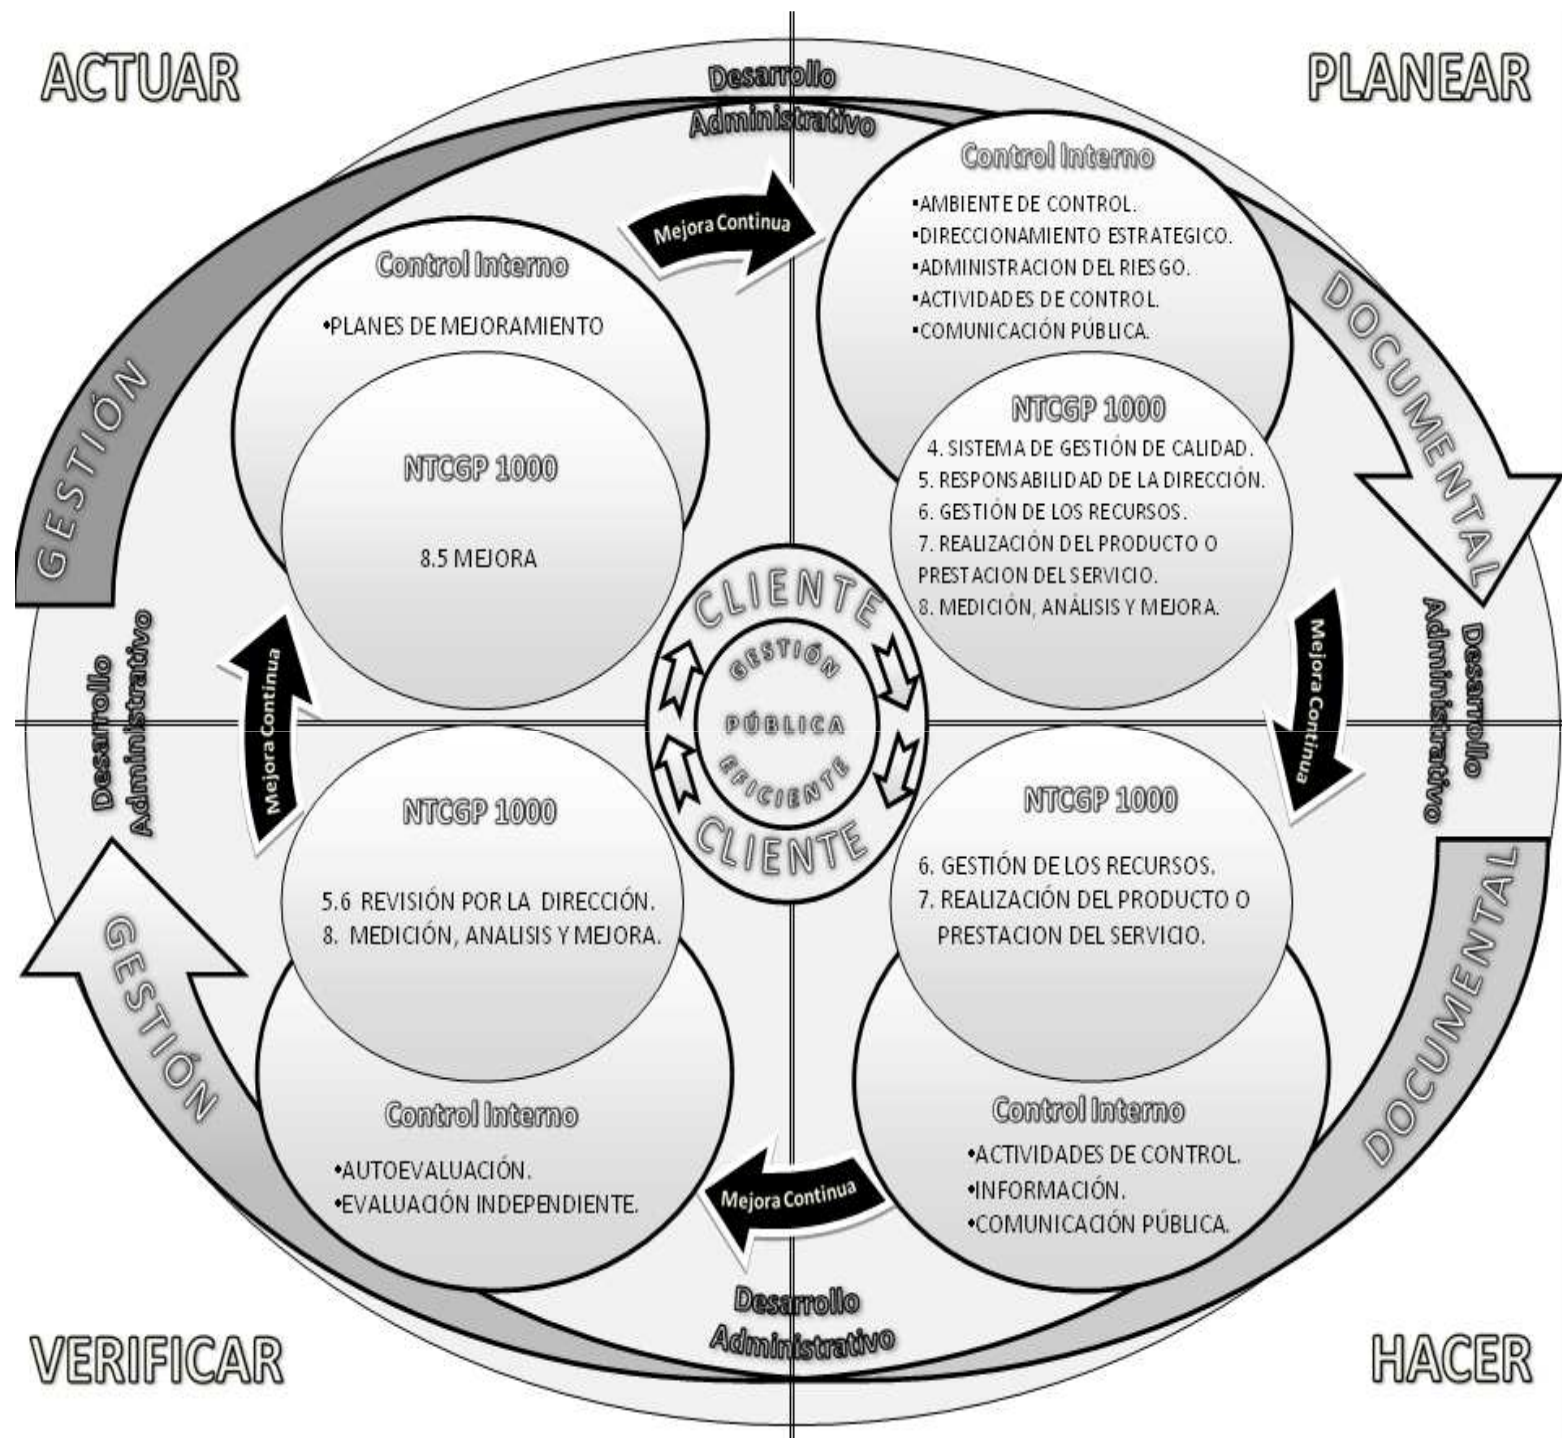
ACTUAR

PLANEAR

Desarrollo Administrativo

Control Interno

•AMBIENTE DE CONTROL.
•DIRECCIONAMIENTO ESTRATEGICO.
•ADMINISTRACION DEL RIESGO.
•ACTIVIDADES DE CONTROL.
•COMUNICACIÓN PÚBLICA.

Mejora Continua

Control Interno

•PLANES DE MEJORAMIENTO

NTCGP 1000

8.5 MEJORA

NTCGP 1000

4. SISTEMA DE GESTIÓN DE CALIDAD.
5. RESPONSABILIDAD DE LA DIRECCIÓN.
6. GESTIÓN DE LOS RECURSOS.
7. REALIZACIÓN DEL PRODUCTO O PRESTACION DEL SERVICIO.
8. MEDICIÓN, ANÁLISIS Y MEJORA.

GESTIÓN

DOCUMENTAL

CLIENTE

GESTIÓN PÚBLICA EFICIENTE

CLIENTE

Desarrollo Administrativo

Mejora Continua

Mejora Continua

Desarrollo Administrativo

NTCGP 1000

5.6 REVISIÓN POR LA DIRECCIÓN.
8. MEDICIÓN, ANALISIS Y MEJORA.

NTCGP 1000

6. GESTIÓN DE LOS RECURSOS.
7. REALIZACIÓN DEL PRODUCTO O PRESTACION DEL SERVICIO.

GESTIÓN

DOCUMENTAL

Control Interno

•AUTOEVALUACIÓN.
•EVALUACIÓN INDEPENDIENTE.

Mejora Continua

Control Interno

•ACTIVIDADES DE CONTROL.
•INFORMACIÓN.
•COMUNICACIÓN PÚBLICA.

Desarrollo Administrativo

VERIFICAR

HACER